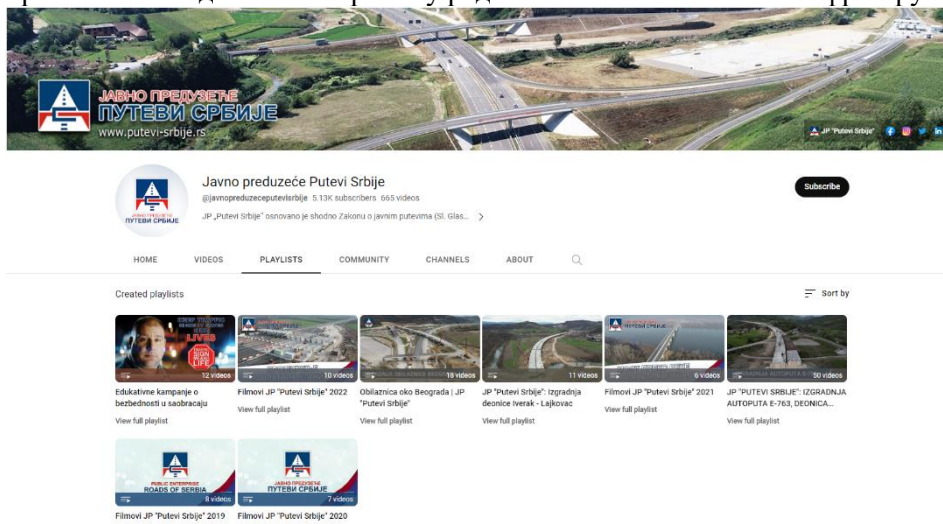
ЈАВНО ПРЕДУЗЕЋЕ
ПУТЕВИ СРБИЈЕ
www.putevi-srbije.rs

JP "Putevi Srbije"

Javno preduzeće Putevi Srbije
@javnopreduzeceputevisrbije 5.13K subscribers 665 videos
JP „Putevi Srbije" osnovano je shodno Zakonu o javnim putevima (Sl. Glas... >

Subscribe

HOME VIDEOS PLAYLISTS COMMUNITY CHANNELS ABOUT

Created playlists

Sort by

12 videos
Edukativne kampanje o bezbednosti u saobraćaju
View full playlist

10 videos
Filmovi JP "Putevi Srbije" 2022
View full playlist

18 videos
Obilaznica oko Beograda | JP "Putevi Srbije"
View full playlist

11 videos
JP "Putevi Srbije": Izgradnja deonice Iverak - Lajkovac
View full playlist

6 videos
Filmovi JP "Putevi Srbije" 2021
View full playlist

50 videos
JP "PUTEVI SRBIJE": IZGRADNJA AUTOPUTA E-763, DEONICA...
View full playlist

PUBLIC ENTERPRISE
ROADS OF SERBIA
8 videos
Filmovi JP "Putevi Srbije" 2019

ЈАВНО ПРЕДУЗЕЋЕ
ПУТЕВИ СРБИЈЕ
7 videos
Filmovi JP "Putevi Srbije" 2020